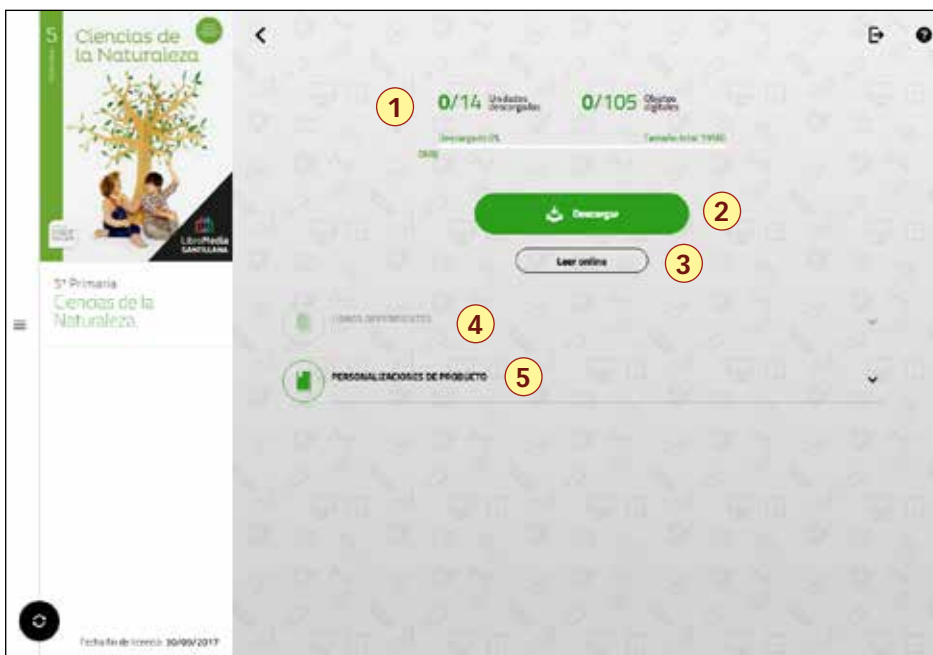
5
Ciencias de la Naturaleza

LibroMedia SANTILLANA

5º Primaria
Ciencias de la Naturaleza

Fecha fin de licencia: 30/09/2017

1
0/14 Unidades descargadas
0/105 Objetos digitales
Descargado 0%
Tamaño total: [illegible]
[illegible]

Descargar
2

Leer online
3

LIBROS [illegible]
4

PERSONALIZACIONES DE PRODUCTO
5